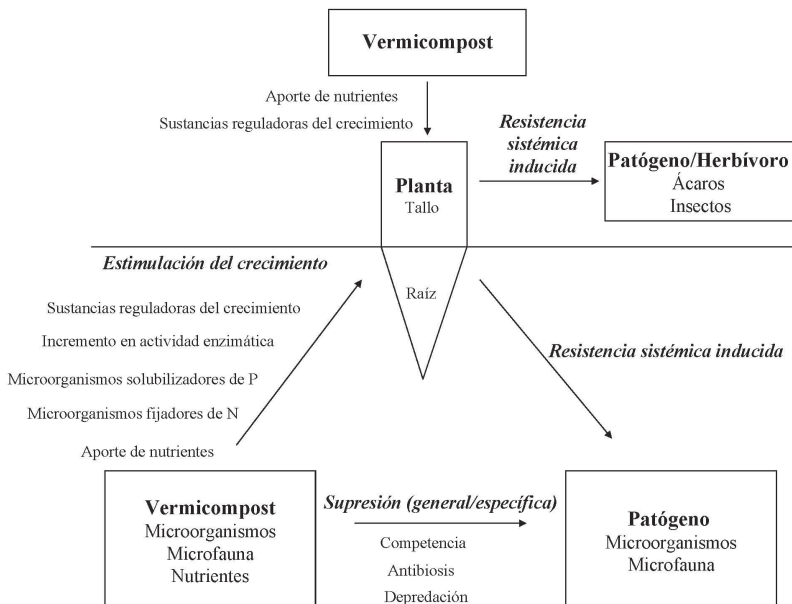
Vermicompost

Aporte de nutrientes
Sustancias reguladoras del crecimiento

Resistencia sistémica inducida

Planta
Tallo

Patógeno/Herbívoro
Ácaros
Insectos

Estimulación del crecimiento

Raíz

Sustancias reguladoras del crecimiento
Incremento en actividad enzimática
Microorganismos solubilizadores de P
Microorganismos fijadores de N
Aporte de nutrientes

Resistencia sistémica inducida

Vermicompost
Microorganismos
Microfauna
Nutrientes

Supresión (general/específica)
Competencia
Antibiosis
Depredación

Patógeno
Microorganismos
Microfauna